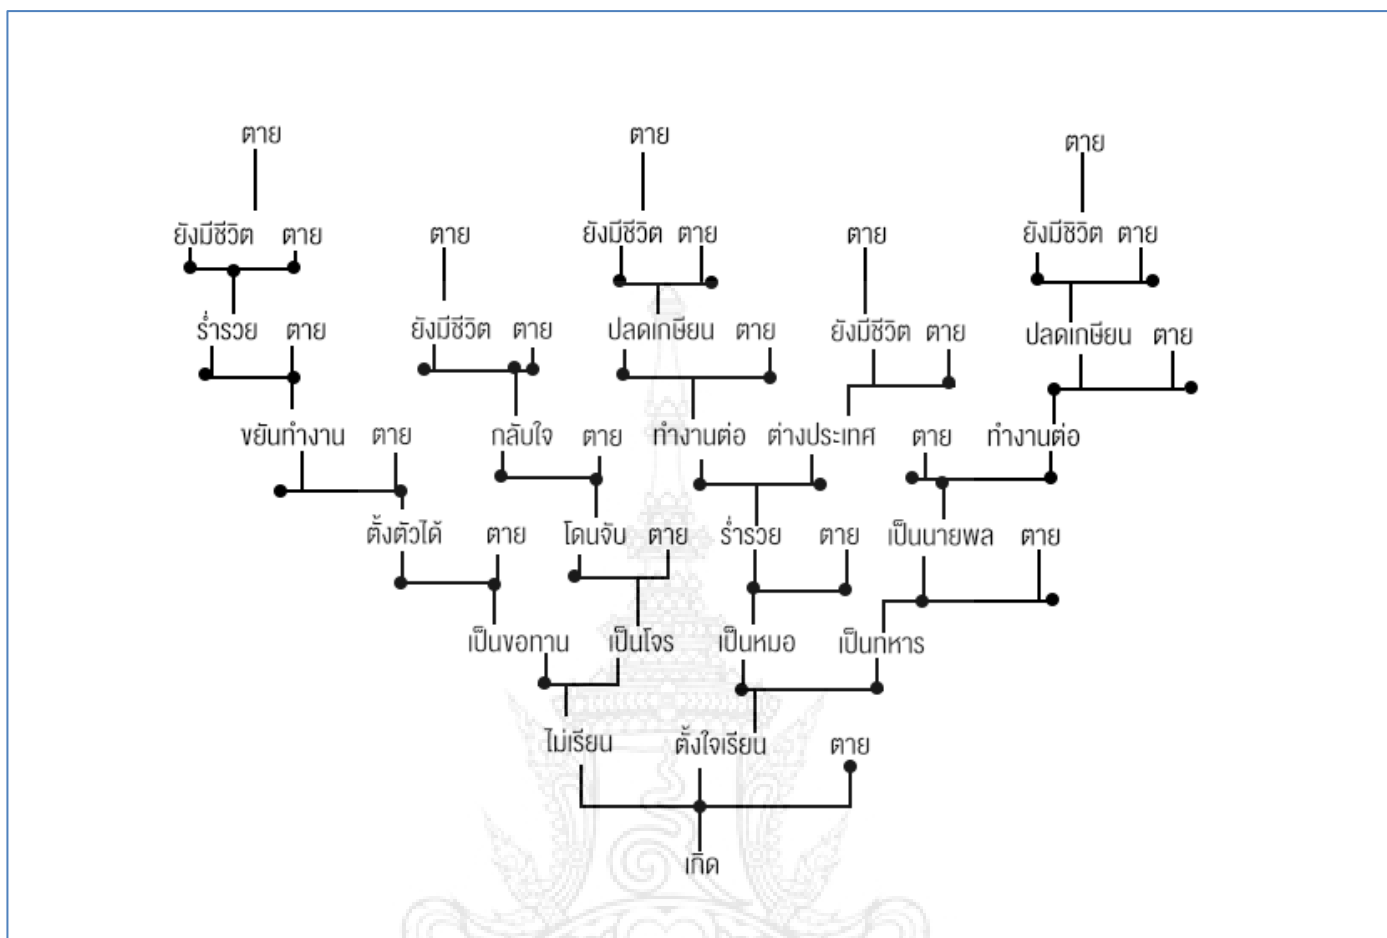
ตาย ตาย ตาย

ยังมีชีวิต ตาย ตาย ยังมีชีวิต ตาย ตาย ยังมีชิวิต ตาย

ร่ำรวย ตาย ยังมีชีวิต ตาย ปลดเกษียน ตาย ยังมีชีวิต ตาย ปลดเกษียน ตาย

ขยันทำงาน ตาย กลับใจ ตาย ทำงานต่อ ต่างประเทศ ตาย ทำงานต่อ

ตั้งตัวได้ ตาย โดนจับ ตาย ร่ำรวย ตาย เป็นนายพล ตาย

เป็นขอทาน เป็นโจร เป็นหมอ เป็นทหาร

ไม่เรียน ตั้งใจเรียน ตาย

เกิด